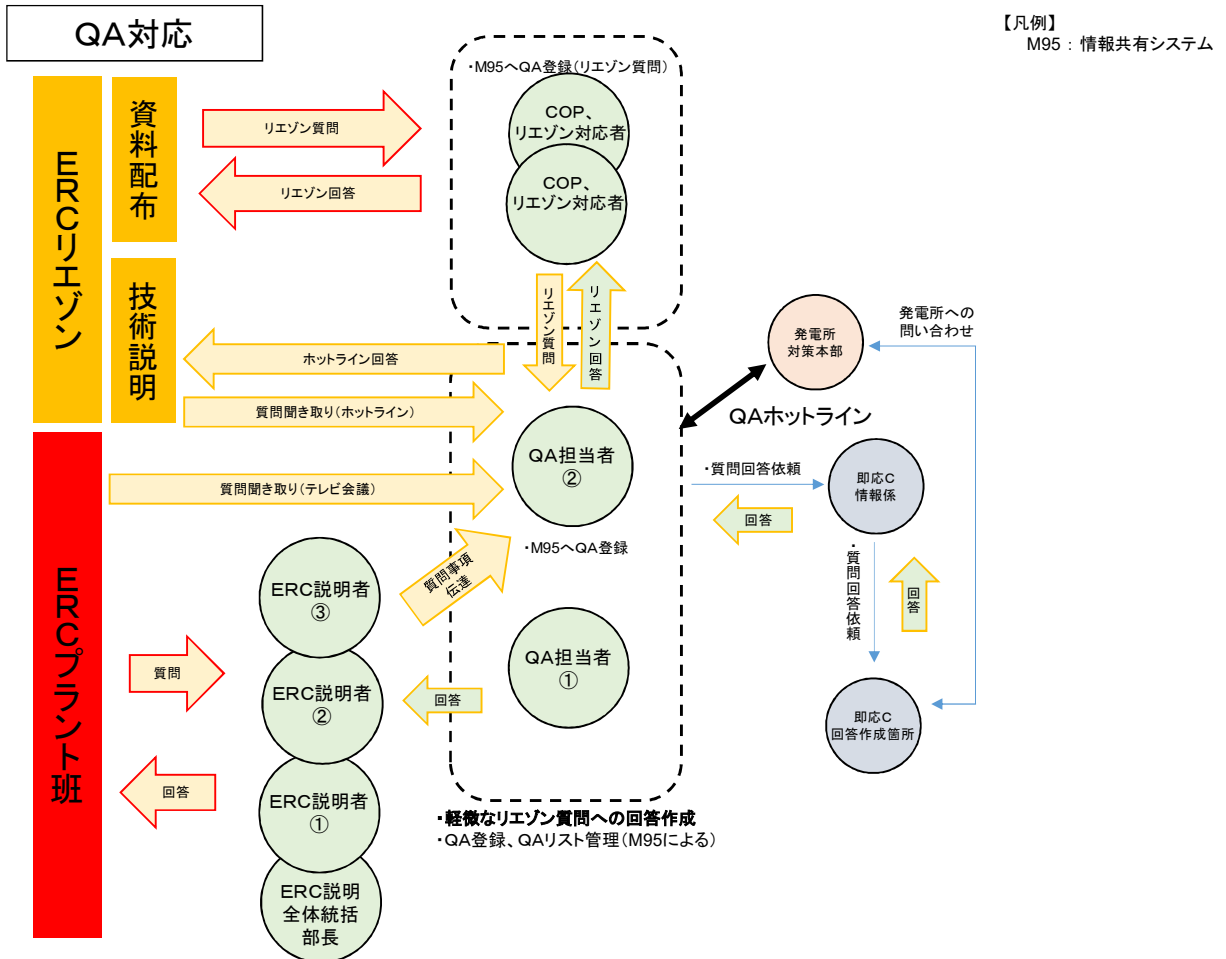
QA対応

【凡例】
M95：情報共有システム

ERCリエゾン

資料配布

技術説明

ERCプラント班

リエゾン質問

リエゾン回答

・M95へQA登録（リエゾン質問）

COP、
リエゾン対応者

COP、
リエゾン対応者

リエゾン質問

リエゾン回答

ホットライン回答

質問聞き取り（ホットライン）

質問聞き取り（テレビ会議）

発電所への
問い合わせ

発電所
対策本部

QAホットライン

QA担当者
②

・M95へQA登録

・質問回答依頼

回答

即応C
情報係

・質問回答依頼

回答

質問事項伝達

ERC説明者
③

質問

ERC説明者
②

回答

QA担当者
①

即応C
回答作成箇所

回答

ERC説明者
①

ERC説明
全体統括
部長

・軽微なリエゾン質問への回答作成
・QA登録、QAリスト管理（M95による）